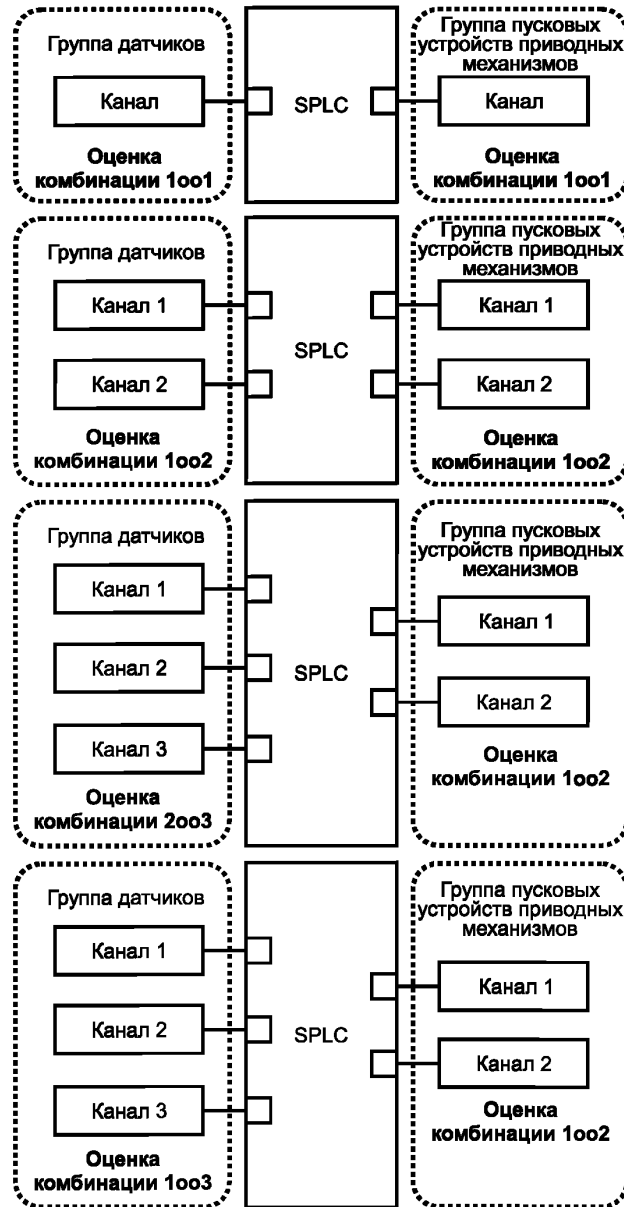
Группа датчиков

Канал

Оценка комбинации 1oo1

SPLC

Группа пусковых устройств приводных механизмов

Канал

Оценка комбинации 1oo1

Группа датчиков

Канал 1

Канал 2

Оценка комбинации 1oo2

SPLC

Группа пусковых устройств приводных механизмов

Канал 1

Канал 2

Оценка комбинации 1oo2

Группа датчиков

Канал 1

Канал 2

Канал 3

Оценка комбинации 2oo3

SPLC

Группа пусковых устройств приводных механизмов

Канал 1

Канал 2

Оценка комбинации 1oo2

Группа датчиков

Канал 1

Канал 2

Канал 3

Оценка комбинации 1oo3

SPLC

Группа пусковых устройств приводных механизмов

Канал 1

Канал 2

Оценка комбинации 1oo2